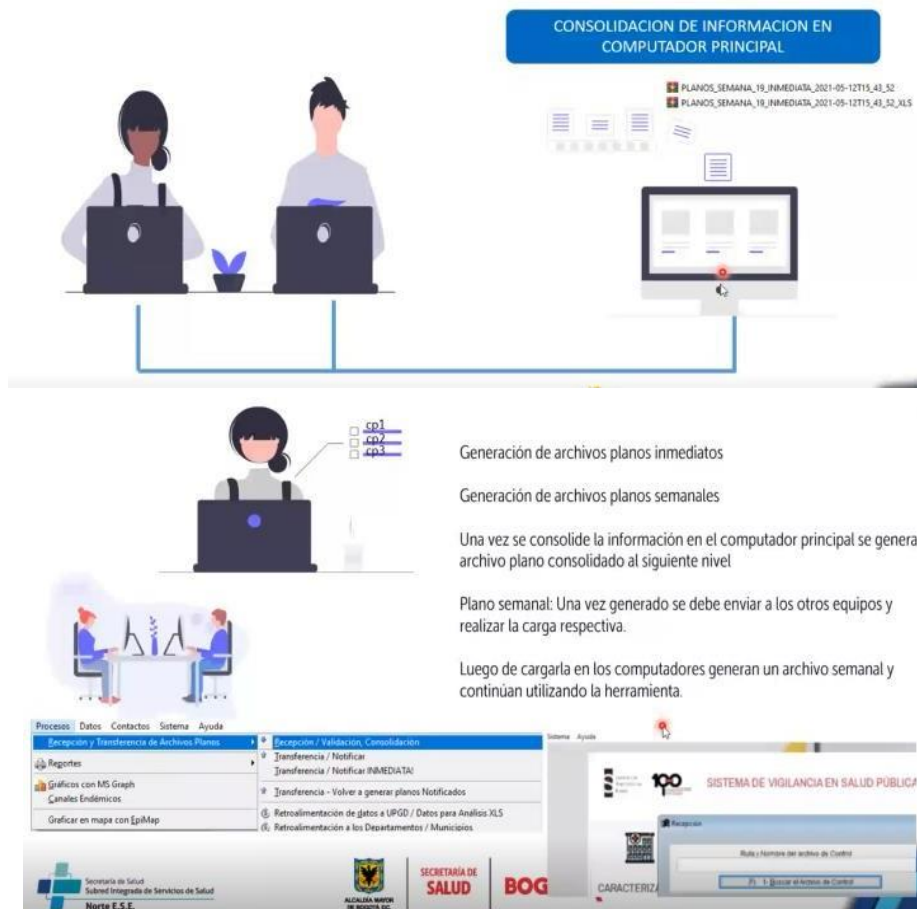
CONSOLIDACION DE INFORMACION EN COMPUTADOR PRINCIPAL

PLANOS_SEMANA_19_INMEDIATA_2021-05-12T15_43_52
PLANOS_SEMANA_19_INMEDIATA_2021-05-12T15_43_52_XLS

cp1
cp2
cp3

Generación de archivos planos inmediatos

Generación de archivos planos semanales

Una vez se consolide la información en el computador principal se genera archivo plano consolidado al siguiente nivel

Plano semanal: Una vez generado se debe enviar a los otros equipos y realizar la carga respectiva.

Luego de cargarla en los computadores generan un archivo semanal y continúan utilizando la herramienta.

Procesos Datos Contactos Sistema Ayuda
Recepción y Transferencia de Archivos Planos
Reportes
Gráficos con MS Graph
Canales Endémicos
Graficar en mapa con EpiMap

Recepción / Validación, Consolidación
Transferencia / Notificar
Transferencia / Notificar INMEDIATA!
Transferencia - Volver a generar planos Notificados
Retroalimentación de datos a UPGD / Datos para Análisis XLS
Retroalimentación a los Departamentos / Municipios

Sistema Ayuda
100
SISTEMA DE VIGILANCIA EN SALUD PÚBLICA
Recepcion
Ruta y Nombre del archivo de Control
1- Buscar el Archivo de Control
CARACTERIZ

Secretaría de Salud
Subred Integrada de Servicios de Salud
Norte E.S.E.
ALCALDÍA MAYOR DE BOGOTÁ D.C.
SECRETARÍA DE SALUD
BOG